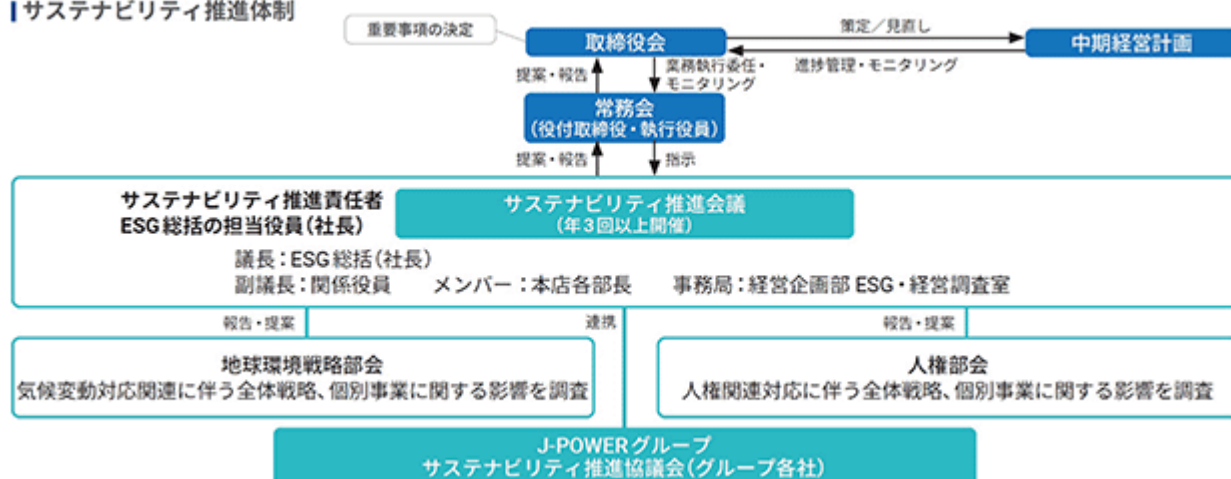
サステナビリティ推進体制

重要事項の決定

取締役会

策定／見直し

中期経営計画

進捗管理・モニタリング

提案・報告

業務執行委任・モニタリング

常務会
（役付取締役・執行役員）

提案・報告

指示

サステナビリティ推進責任者
ESG総括の担当役員（社長）

サステナビリティ推進会議
（年３回以上開催）

議長：ESG総括（社長）
副議長：関係役員　メンバー：本店各部長　事務局：経営企画部 ESG・経営調査室

報告・提案

連携

報告・提案

地球環境戦略部会
気候変動対応関連に伴う全体戦略、個別事業に関する影響を調査

人権部会
人権関連対応に伴う全体戦略、個別事業に関する影響を調査

J-POWERグループ
サステナビリティ推進協議会（グループ各社）